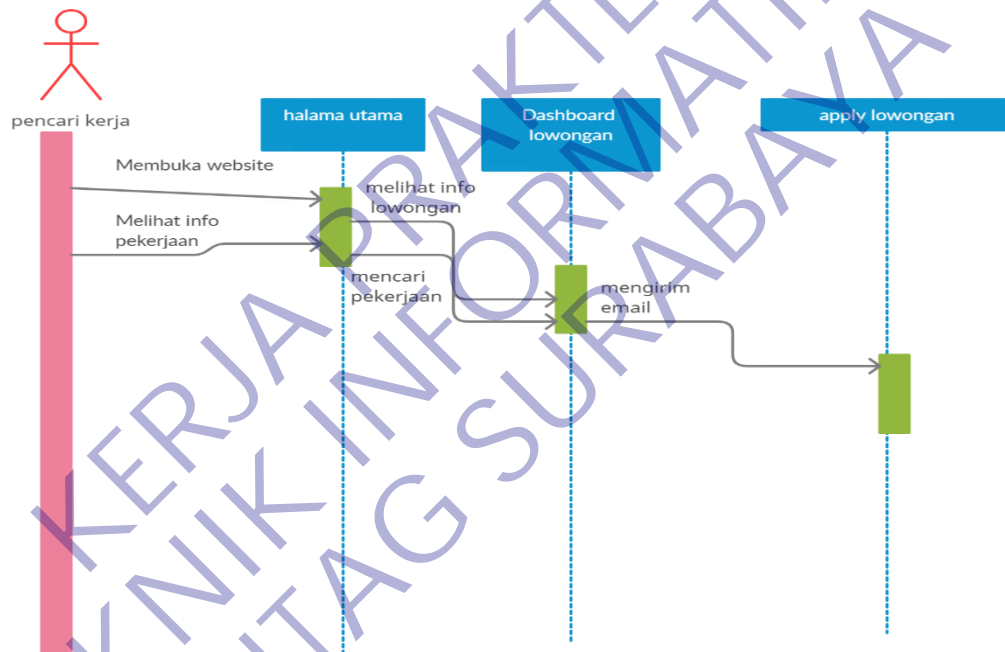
pencari kerja

halama utama

Dashboard lowongan

apply lowongan

Membuka website

melihat info lowongan

Melihat info pekerjaan

mencari pekerjaan

mengirim email

KERJA PRAKTEK
TEKNIK INFORMATIKA
STIKOM SURABAYA